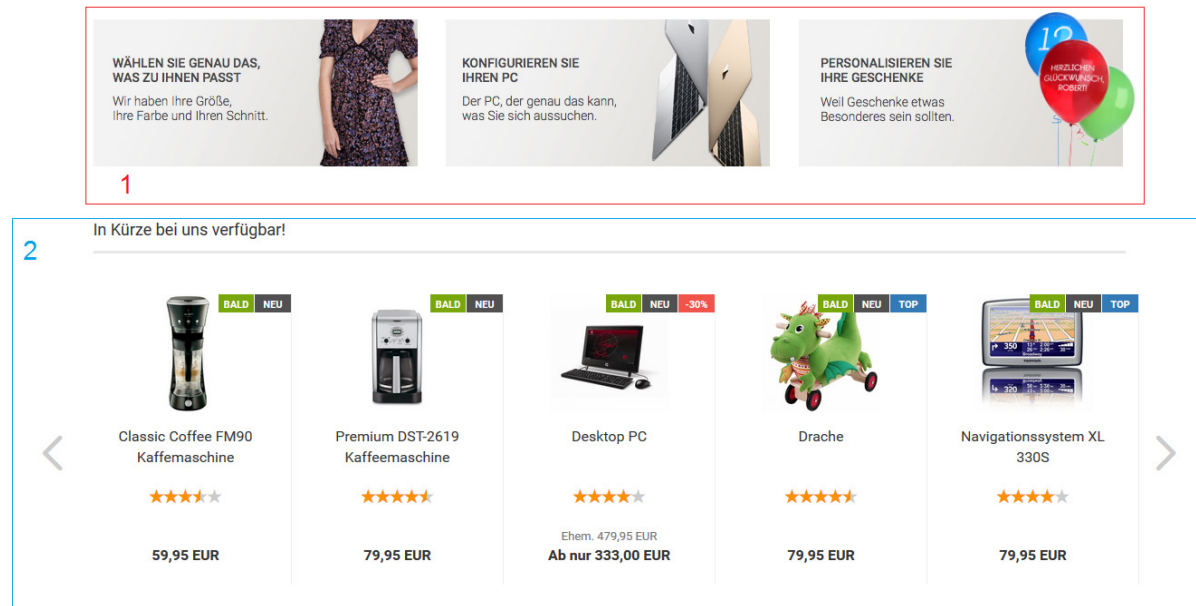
WÄHLEN SIE GENAU DAS, WAS ZU IHNEN PASST

Wir haben Ihre Größe, Ihre Farbe und Ihren Schnitt.

KONFIGURIEREN SIE IHREN PC

Der PC, der genau das kann, was Sie sich aussuchen.

PERSONALISIEREN SIE IHRE GESCHENKE

Weil Geschenke etwas Besonderes sein sollten.

12

HERZLICHEN GLÜCKWUNSCH, ROBERT!

1

2

In Kürze bei uns verfügbar!

BALD NEU

Classic Coffee FM90 Kaffemaschine

59,95 EUR

BALD NEU

Premium DST-2619 Kaffeemaschine

79,95 EUR

BALD NEU -30%

Desktop PC

Ehem. 479,95 EUR

Ab nur 333,00 EUR

BALD NEU TOP

Drache

79,95 EUR

BALD NEU TOP

Navigationssystem XL 330S

79,95 EUR